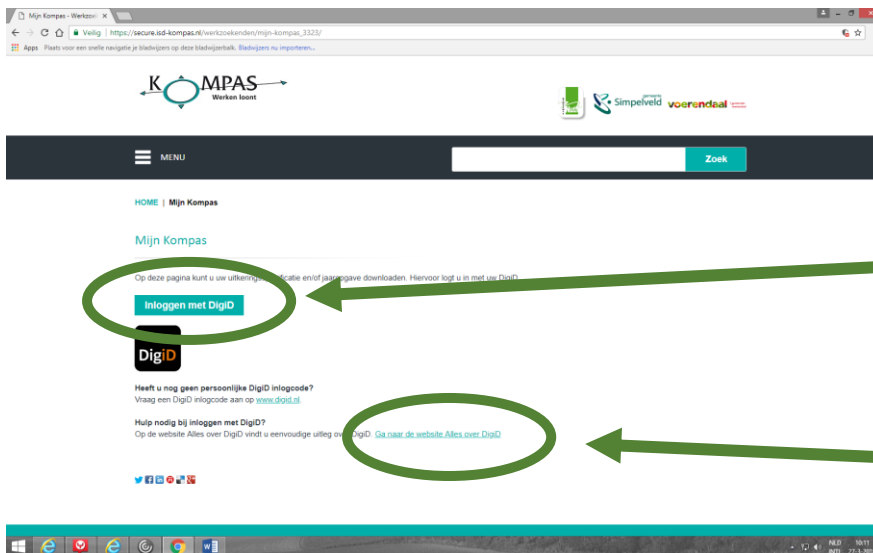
Mijn Kompas - Werkzoe ×

Veilig | https://secure.isd-kompas.nl/werkzoekenden/mijn-kompas_3323/

Apps Plaats voor een snelle navigatie je bladwijzers op deze bladwijzerbalk. Bladwijzers nu importeren...

KOMPAS
Werken loont

Simpelveld voerendaal

MENU

Zoek

HOME | Mijn Kompas

Mijn Kompas

Op deze pagina kunt u uw uitkerings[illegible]ficatie en/of jaaropgave downloaden. Hiervoor logt u in met uw DigiD.

Inloggen met DigiD

DigiD

Heeft u nog geen persoonlijke DigiD inlogcode?
Vraag een DigiD inlogcode aan op www.digid.nl

Hulp nodig bij inloggen met DigiD?
Op de website Alles over DigiD vindt u eenvoudige uitleg over DigiD. Ga naar de website Alles over DigiD

NLD INTL 10:11 27-3-20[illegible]